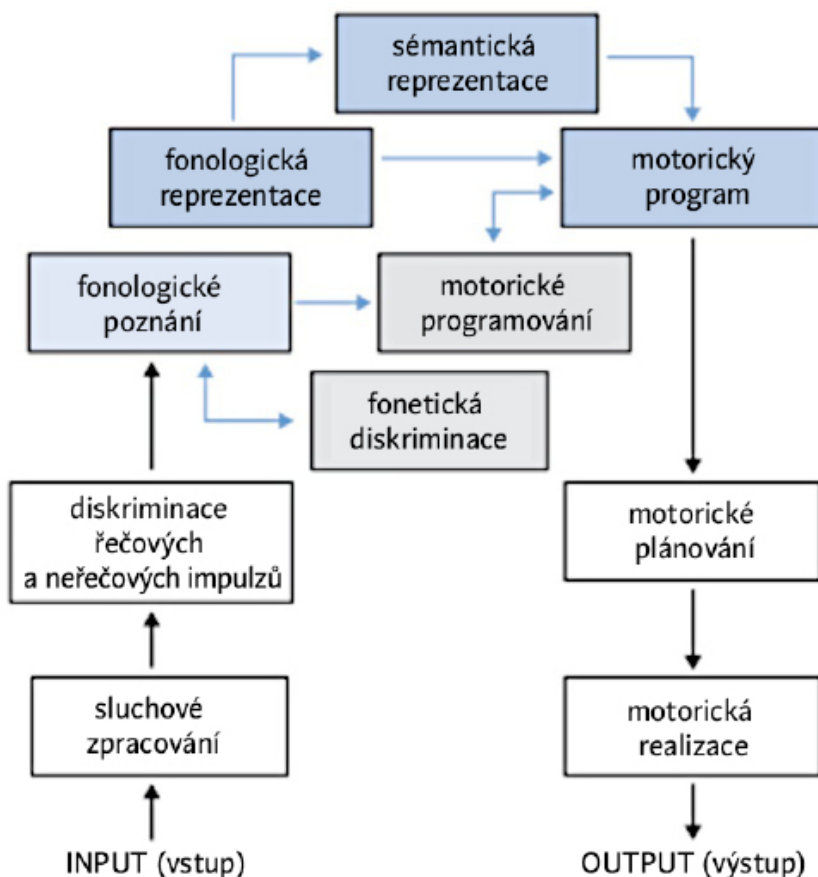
sémantická reprezentace

fonologická reprezentace

motorický program

fonologické poznání

motorické programování

fonetická diskriminace

diskriminace řečových a neřečových impulzů

motorické plánování

sluchové zpracování

motorická realizace

INPUT (vstup)

OUTPUT (výstup)